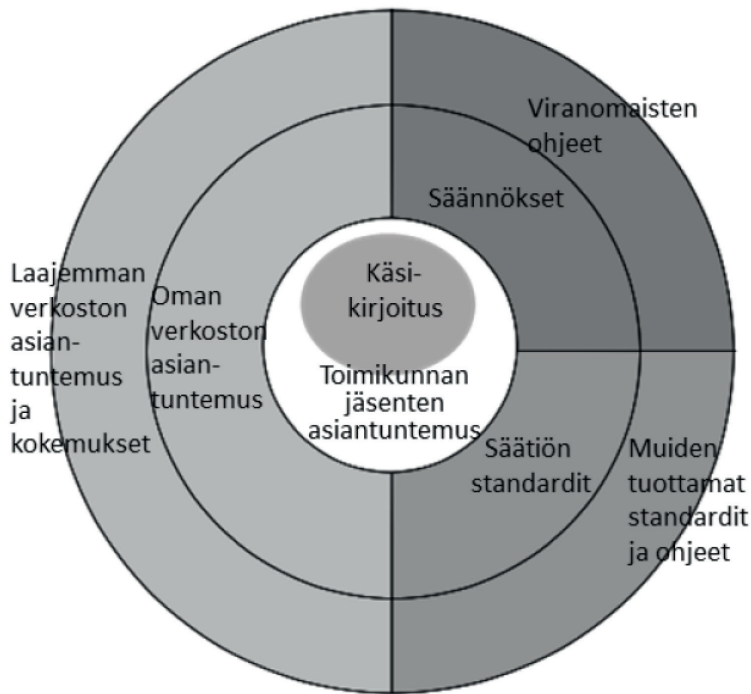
Viranomaisten ohjeet

Säännökset

Laajemman verkoston asiantuntemus ja kokemukset

Oman verkoston asiantuntemus

Käsikirjoitus

Toimikunnan jäsenten asiantuntemus

Säätiön standardit

Muiden tuottamat standardit ja ohjeet